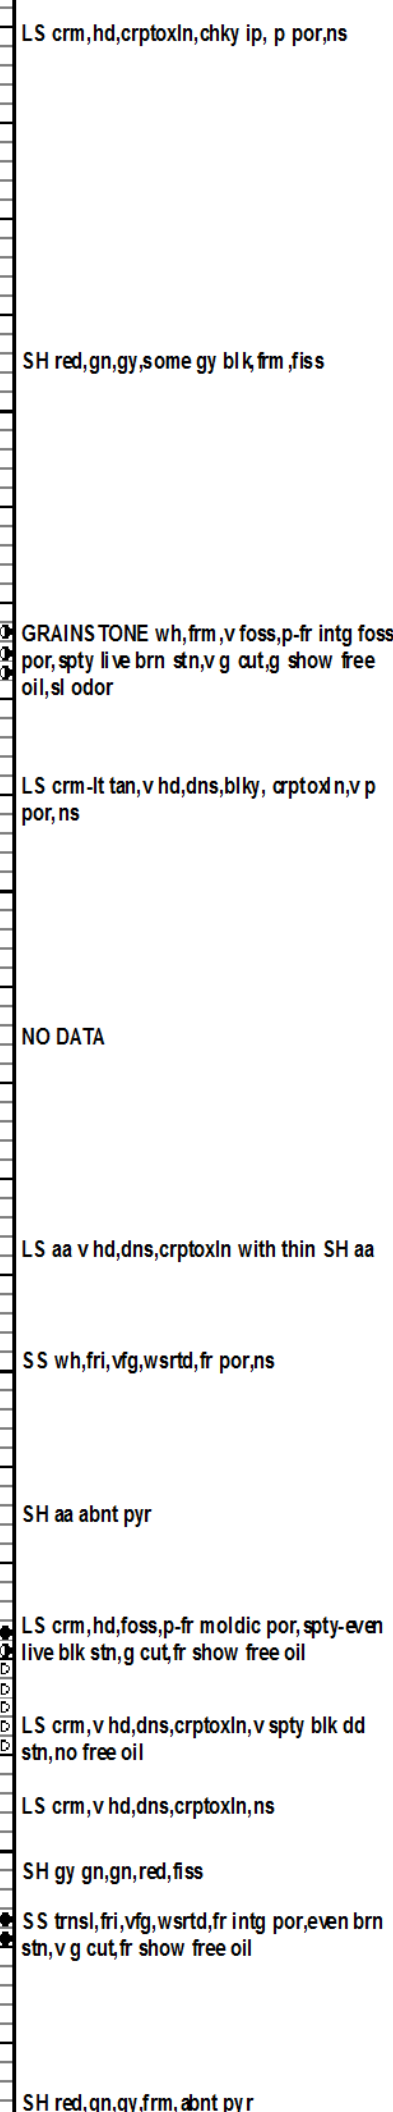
LS crm,hd,crptoxln,chky ip, p por,ns

SH red,gn,gy,some gy blk,frm,fiss

GRAINSTONE wh,frm,v foss,p-fr intg foss por,spty live brn stn,v g cut,g show free oil,sl odor

LS crm-lt tan,v hd,dns,blky, crptoxln,v p por,ns

NO DATA

LS aa v hd,dns,crptoxln with thin SH aa

SS wh,fri,vfg,wsrtd,fr por,ns

SH aa abnt pyr

LS crm,hd,foss,p-fr moldic por,spty-even live blk stn,g cut,fr show free oil

LS crm,v hd,dns,crptoxln,v spty blk dd stn,no free oil

LS crm,v hd,dns,crptoxln,ns

SH gy gn,gn,red,fiss

SS trnsl,fri,vfg,wsrtd,fr intg por,even brn stn,v g cut,fr show free oil

SH red,gn,gy,frm,abnt pyr